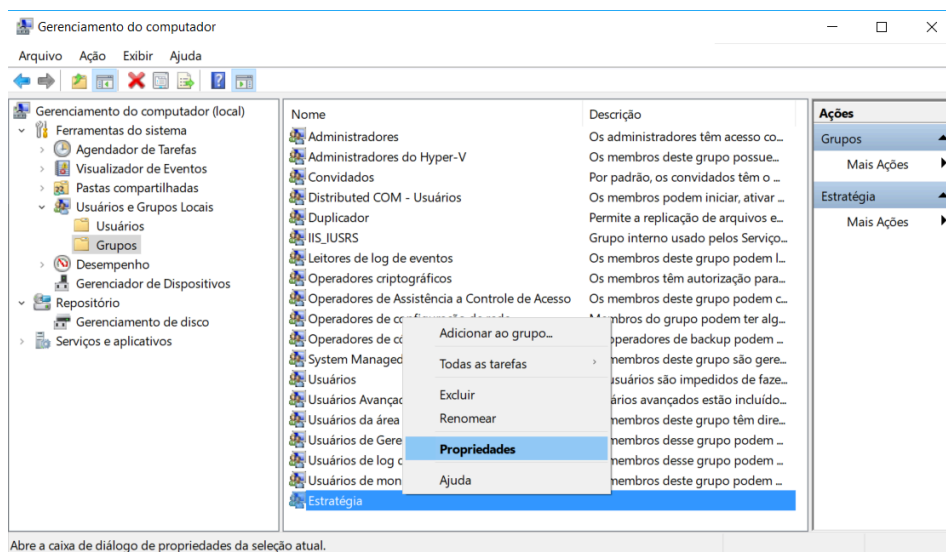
Gerenciamento do computador

Arquivo Ação Exibir Ajuda

Gerenciamento do computador (local)
Ferramentas do sistema
Agendador de Tarefas
Visualizador de Eventos
Pastas compartilhadas
Usuários e Grupos Locais
Usuários
Grupos
Desempenho
Gerenciador de Dispositivos
Repositório
Gerenciamento de disco
Serviços e aplicativos

| Nome | Descrição |
|---|---|
| Administradores | Os administradores têm acesso co... |
| Administradores do Hyper-V | Os membros deste grupo possue... |
| Convidados | Por padrão, os convidados têm o ... |
| Distributed COM - Usuários | Os membros podem iniciar, ativar ... |
| Duplicador | Permite a replicação de arquivos e... |
| IIS_IUSRS | Grupo interno usado pelos Serviço... |
| Leitores de log de eventos | Os membros deste grupo podem l... |
| Operadores criptográficos | Os membros têm autorização para... |
| Operadores de Assistência a Controle de Acesso | Os membros deste grupo podem c... |
| Operadores de co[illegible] | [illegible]mbros do grupo podem ter alg... |
| Operadores de c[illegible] | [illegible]operadores de backup podem ... |
| System Managed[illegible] | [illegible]membros deste grupo são gere... |
| Usuários | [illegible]usuários são impedidos de faze... |
| Usuários Avança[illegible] | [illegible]ários avançados estão incluído... |
| Usuários da área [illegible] | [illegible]membros deste grupo têm dire... |
| Usuários de Gere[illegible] | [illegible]membros desse grupo podem ... |
| Usuários de log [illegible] | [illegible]membros desse grupo podem ... |
| Usuários de mon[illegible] | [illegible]membros deste grupo podem ... |
| Estratégia | |

Adicionar ao grupo...
Todas as tarefas
Excluir
Renomear
Propriedades
Ajuda

Ações
Grupos
Mais Ações
Estratégia
Mais Ações

Abre a caixa de diálogo de propriedades da seleção atual.